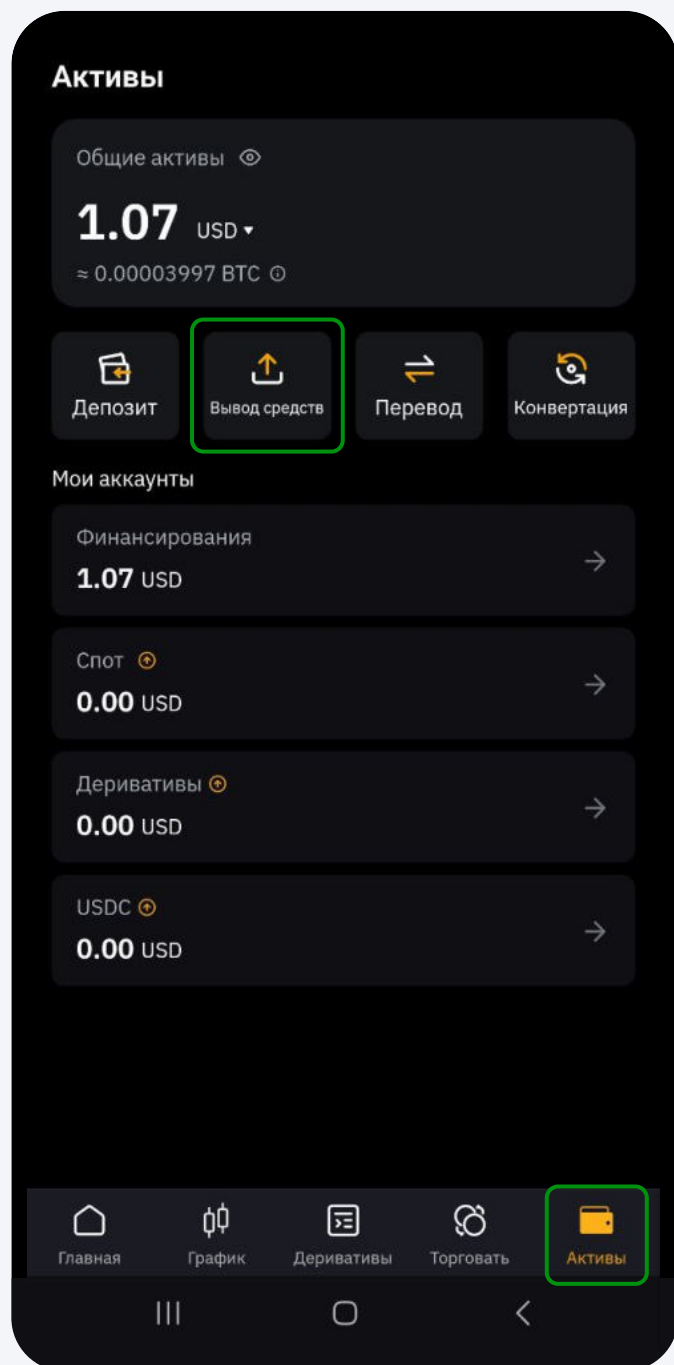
Активы

Общие активы

1.07 USD

≈ 0.00003997 BTC

Депозит

Вывод средств

Перевод

Конвертация

Мои аккаунты

Финансирования
1.07 USD

Спот
0.00 USD

Деривативы
0.00 USD

USDC
0.00 USD

Главная

График

Деривативы

Торговать

Активы